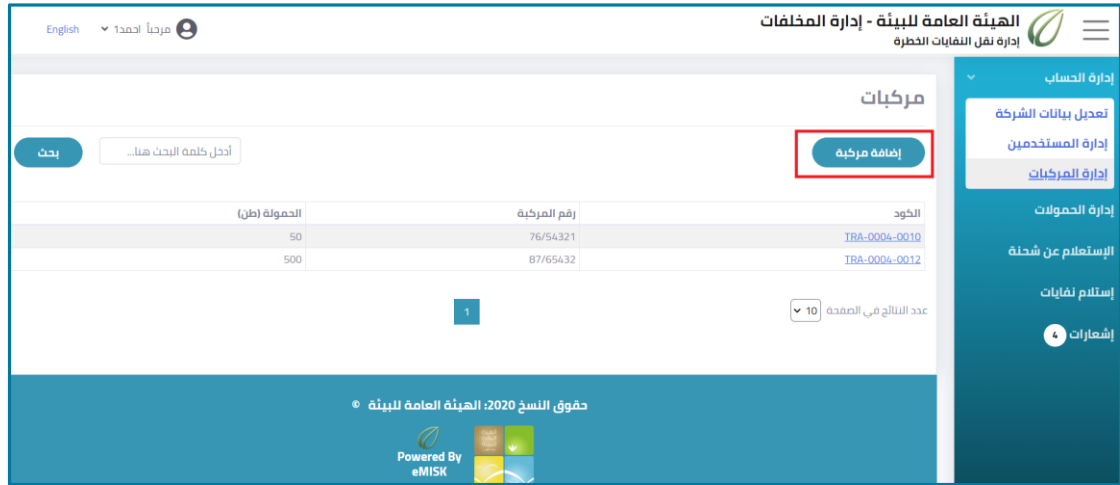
الهيئة العامة للبيئة - إدارة المخلفات
إدارة نقل النفايات الخطرة

مرحباً احمد1
English

إدارة الحساب
تعديل بيانات الشركة
إدارة المستخدمين
إدارة المركبات
إدارة الحمولات
الإستعلام عن شحنة
إستلام نفايات
إشعارات 4

مركبات

إضافة مركبة

أدخل كلمة البحث هنا...
بحث

| الكود | رقم المركبة | الحمولة (طن) |
|---|---|---|
| TRA-0004-0010 | 76/54321 | 50 |
| TRA-0004-0012 | 87/65432 | 500 |

عدد النتائج في الصفحة 10

1

حقوق النسخ 2020: الهيئة العامة للبيئة ©

Powered By
eMISK